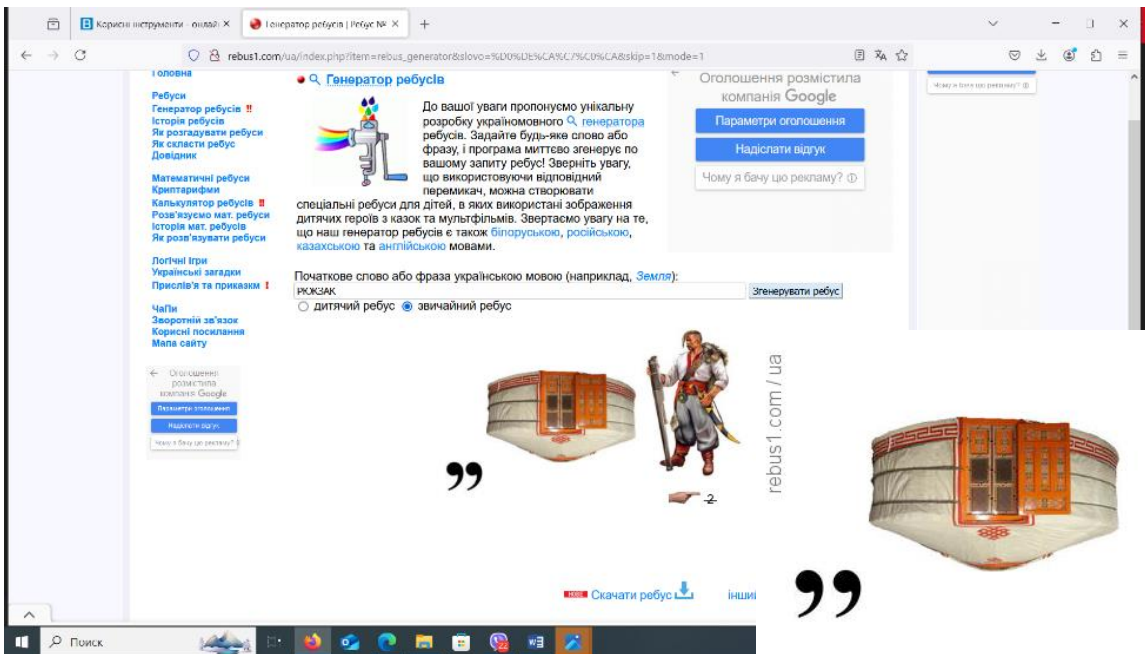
Корисні інструменти - онлайн ×
Генератор ребусів | Ребус № ×
+

rebus1.com/ua/index.php?item=rebus_generator&slovo=%D0%DE%CA%C7%C0%CA&skip=1&mode=1

Головна

Ребуси
Генератор ребусів !!
Історія ребусів
Як розгадувати ребуси
Як скласти ребус
Довідник

Математичні ребуси
Криптарифми
Калькулятор ребусів !!
Розв'язуємо мат. ребуси
Історія мат. ребусів
Як розв'язувати ребуси

Логічні ігри
Українські загадки
Прислів'я та приказки !

ЧаПи
Зворотній зв'язок
Корисні посилання
Мапа сайту

Оголошення розмістила компанія Google
Параметри оголошення
Надіслати відгук
Чому я бачу цю рекламу?

Генератор ребусів

До вашої уваги пропонуємо унікальну розробку україномовного генератора ребусів. Задайте будь-яке слово або фразу, і програма миттєво згенерує по вашому запиту ребус! Зверніть увагу, що використовуючи відповідний перемикач, можна створювати спеціальні ребуси для дітей, в яких використані зображення дитячих героїв з казок та мультфільмів. Звертаємо увагу на те, що наш генератор ребусів є також білоруською, російською, казахською та англійською мовами.

Оголошення розмістила компанія Google
Параметри оголошення
Надіслати відгук
Чому я бачу цю рекламу?

Чому я бачу цю рекламу?

Початкове слово або фраза українською мовою (наприклад, Земля):
РЮКЗАК
Згенерувати ребус
дитячий ребус звичайний ребус

,,
2
rebus1.com/ua
,,

Скачати ребус
інші

Поиск